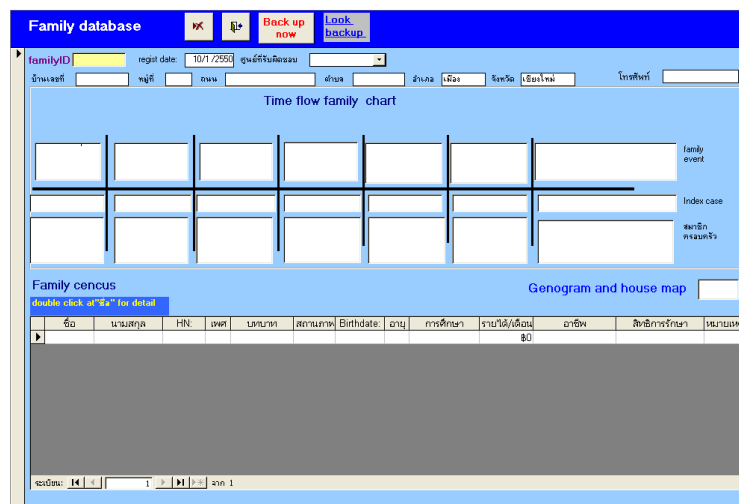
Family database

Back up now

Look backup

familyID

regist date: 10/1/2550

ศูนย์ที่รับผิดชอบ

บ้านเลขที่

หมู่ที่

ถนน

ตำบล

อำเภอ เมือง

จังหวัด เชียงใหม่

โทรศัพท์

Time flow family chart

family event

Index case

สมาชิกครอบครัว

Family cencus

double click at"ชื่อ" for detail

Genogram and house map

| ชื่อ | นามสกุล | HN: | เพศ | บทบาท | สถานภาพ | Birthdate: | อายุ | การศึกษา | รายได้/เดือน | อาชีพ | สิทธิการรักษา | หมายเห |
|---|---|---|---|---|---|---|---|---|---|---|---|---|
| | | | | | | | | | ฿0 | | | |

ระเบียน: 1 จาก 1